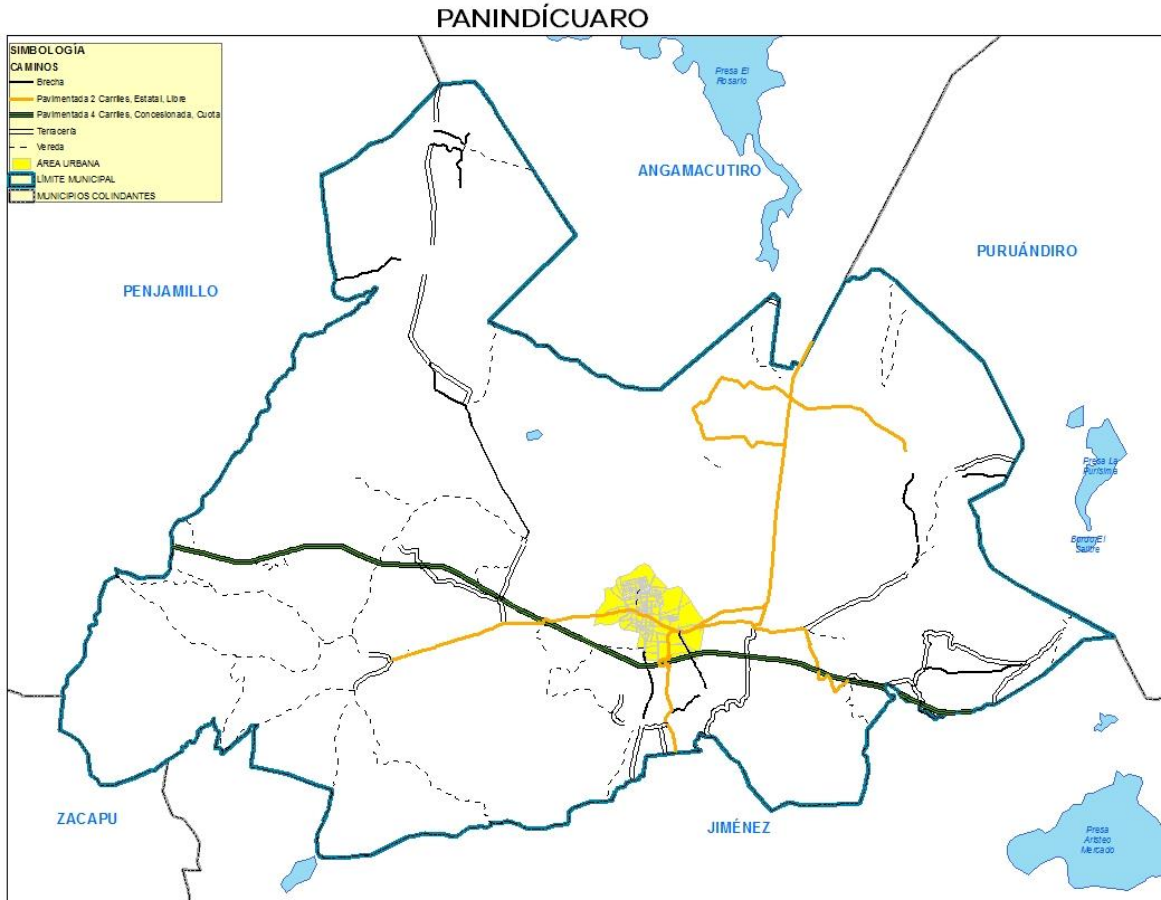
PANINDÍCUARO

SIMBOLOGÍA
CAMINOS
Brecha
Pavimentada 2 Carriles, Estatal, Libre
Pavimentada 4 Carriles, Concesionada, Cuota
Terracería
Vereda
ÁREA URBANA
LÍMITE MUNICIPAL
MUNICIPIOS COLINDANTES

Presa El Rosario

ANGAMACUTIRO

PURUÁNDIRO

PENJAMILLO

Presa La Purísima

Bordo El Salitre

ZACAPU

JIMÉNEZ

Presa Aristeo Mercado